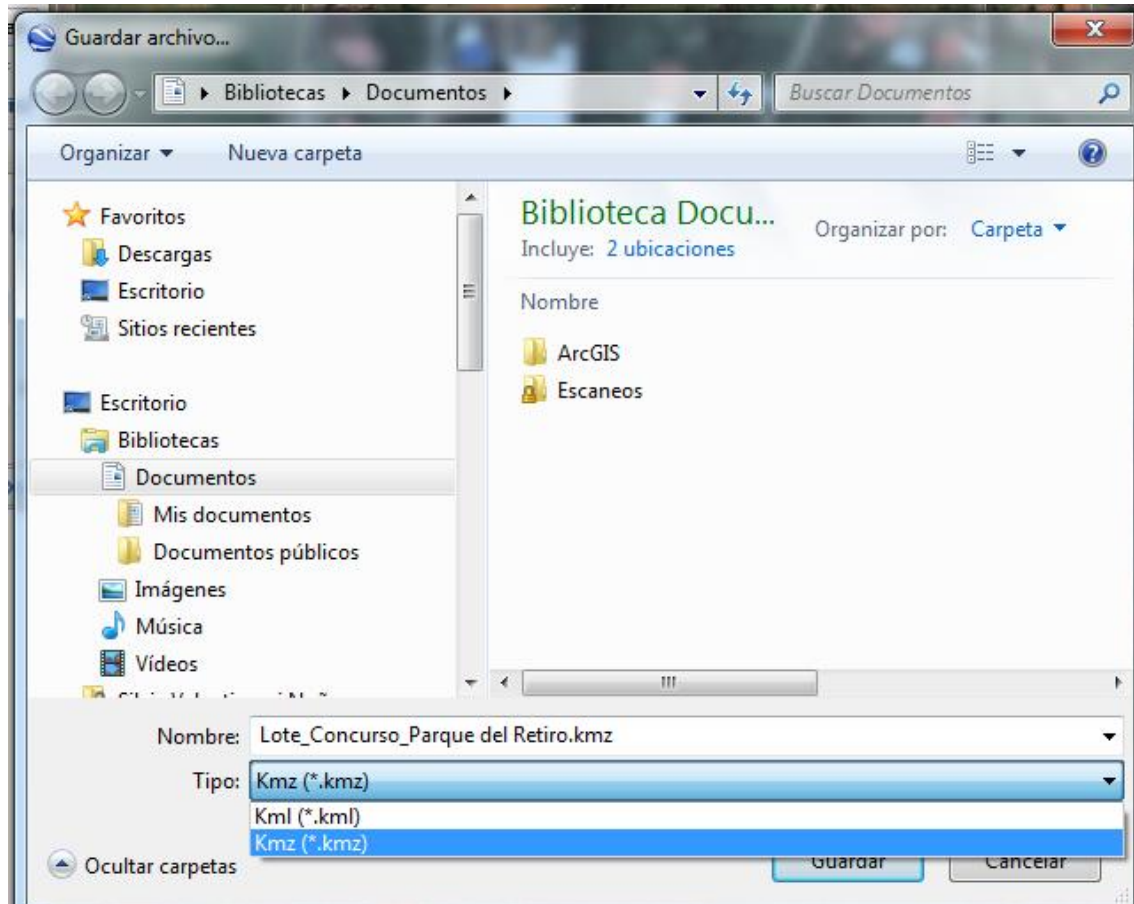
Guardar archivo...

Bibliotecas ▸ Documentos ▸

Buscar Documentos

Organizar ▾ Nueva carpeta

Favoritos
Descargas
Escritorio
Sitios recientes

Escritorio
Bibliotecas
Documentos
Mis documentos
Documentos públicos
Imágenes
Música
Vídeos
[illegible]

Biblioteca Docu...
Incluye: 2 ubicaciones

Organizar por: Carpeta ▾

Nombre

ArcGIS
Escaneos

Nombre: Lote_Concurso_Parque del Retiro.kmz

Tipo: Kmz (*.kmz)

Kml (*.kml)
Kmz (*.kmz)

Ocultar carpetas

Guardar

Cancelar